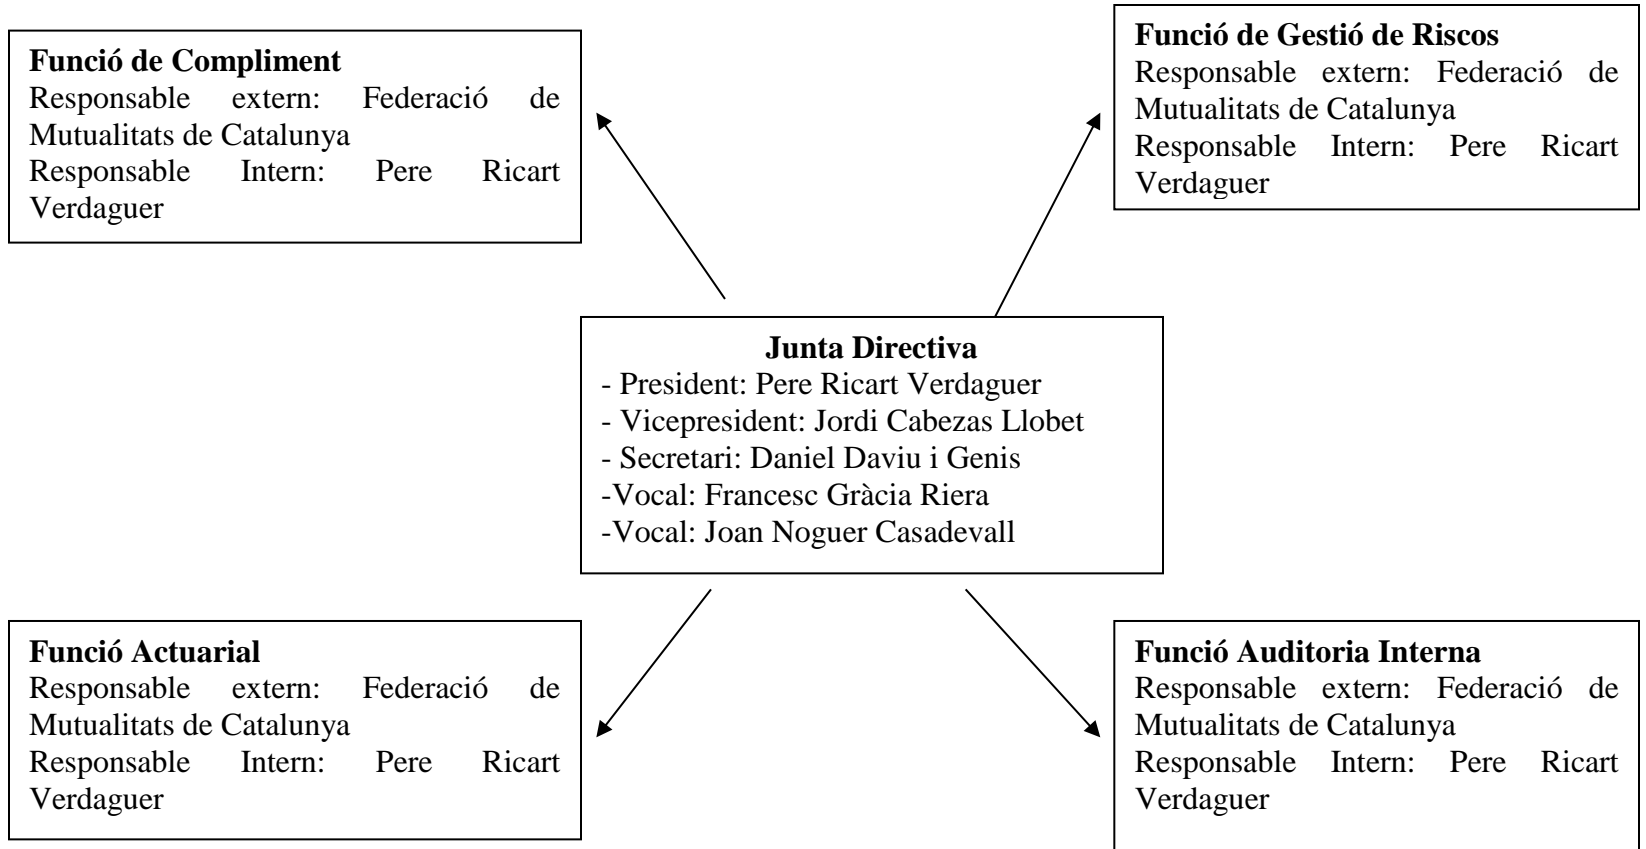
**Funció de Compliment**
Responsable extern: Federació de Mutualitats de Catalunya
Responsable Intern: Pere Ricart Verdaguer

**Funció de Gestió de Riscos**
Responsable extern: Federació de Mutualitats de Catalunya
Responsable Intern: Pere Ricart Verdaguer

**Junta Directiva**
- President: Pere Ricart Verdaguer
- Vicepresident: Jordi Cabezas Llobet
- Secretari: Daniel Daviu i Genis
-Vocal: Francesc Gràcia Riera
-Vocal: Joan Noguer Casadevall

**Funció Actuarial**
Responsable extern: Federació de Mutualitats de Catalunya
Responsable Intern: Pere Ricart Verdaguer

**Funció Auditoria Interna**
Responsable extern: Federació de Mutualitats de Catalunya
Responsable Intern: Pere Ricart Verdaguer